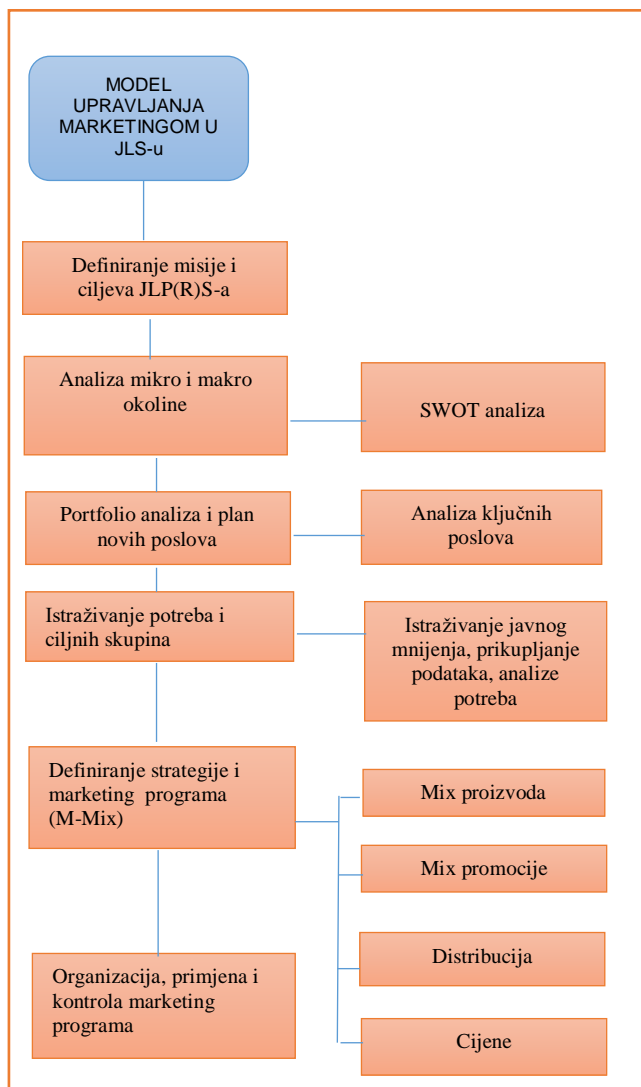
MODEL UPRAVLJANJA MARKETINGOM U JLS-u

Definiranje misije i ciljeva JLP(R)S-a

Analiza mikro i makro okoline

SWOT analiza

Portfolio analiza i plan novih poslova

Analiza ključnih poslova

Istraživanje potreba i ciljnih skupina

Istraživanje javnog mnijenja, prikupljanje podataka, analize potreba

Definiranje strategije i marketing programa (M-Mix)

Mix proizvoda

Mix promocije

Distribucija

Cijene

Organizacija, primjena i kontrola marketing programa